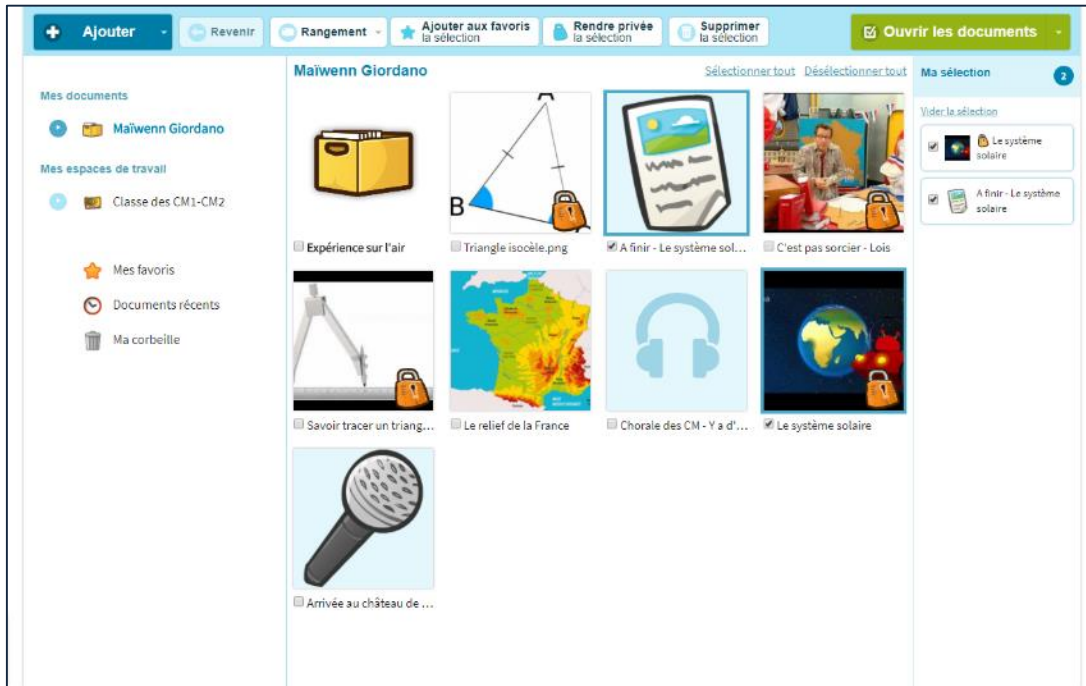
Ajouter
Revenir
Rangement
Ajouter aux favoris la sélection
Rendre privée la sélection
Supprimer la sélection
Ouvrir les documents

Mes documents
Maïwenn Giordano
Mes espaces de travail
Classe des CM1-CM2
Mes favoris
Documents récents
Ma corbeille

Maïwenn Giordano
Sélectionner tout
Désélectionner tout

B

Expérience sur l'air
Triangle isocèle.png
A finir - Le système sol...
C'est pas sorcier - Lois
Savoir tracer un triang...
Le relief de la France
Chorale des CM - Y a d'...
Le système solaire
Arrivée au château de ...

Ma sélection
2
Vider la sélection
Le système solaire
A finir - Le système solaire